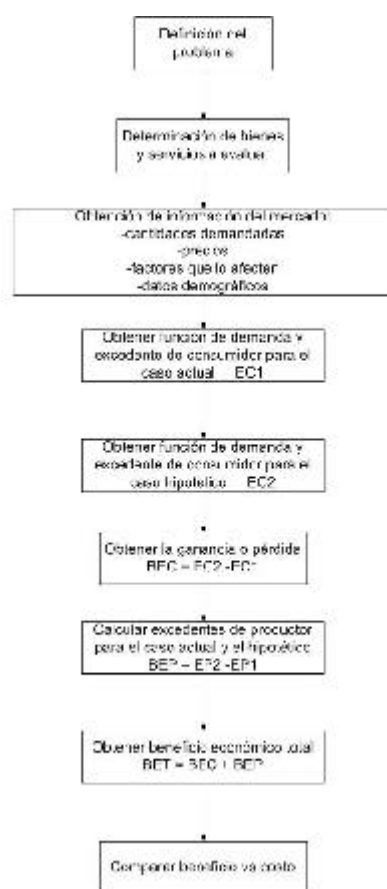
Definición del problema

Determinación de bienes y servicios a evaluar

Obtención de información del mercado
-cantidades demandadas
-precios
-factores que lo afectan
-datos demográficos

Obtener función de demanda y excedente de consumidor para el caso actual EC1

Obtener función de demanda y excedente de consumidor para el caso hipotético EC2

Obtener la ganancia o pérdida
BEC = EC2 -EC1

Calcular excedentes de productor para el caso actual y el hipotético
BEP = EP2 -EP1

Obtener beneficio económico total
BET = BEC + BEP

Comparar beneficio vs costo